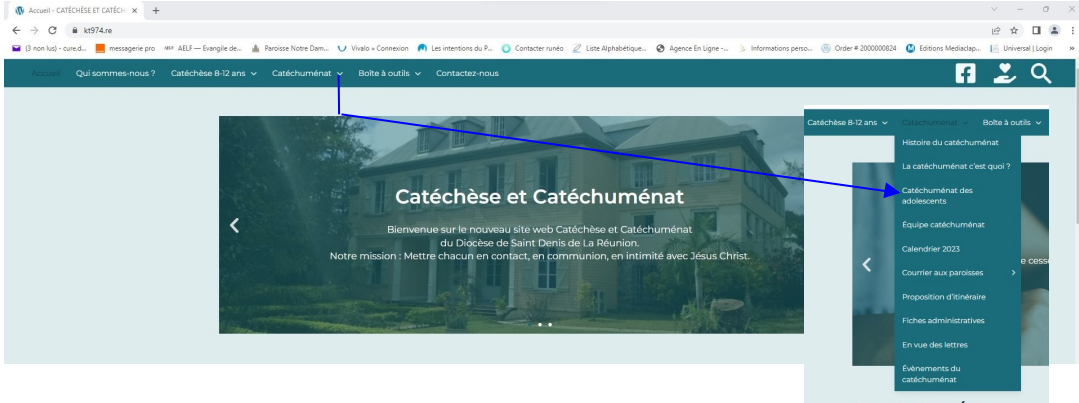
Accueil - CATÉCHÈSE ET CATÉCH ×
+
kt974.re
(3 non lus) - cure.d... messagerie pro AELF — Évangile de... Paroisse Notre Dam... Vivalo « Connexion Les intentions du P... Contacter runéo Liste Alphabétique... Agence En Ligne -... Informations perso... Order # 2000000824 Editions Mediaclap... Universal | Login »

Accueil Qui sommes-nous ? Catéchèse 8-12 ans Catéchuménat Boîte à outils Contactez-nous

Catéchèse et Catéchuménat

Bienvenue sur le nouveau site web Catéchèse et Catéchuménat du Diocèse de Saint Denis de La Réunion.
Notre mission : Mettre chacun en contact, en communion, en intimité avec Jésus Christ.

Catéchèse 8-12 ans Catéchuménat Boîte à outils

Histoire du catéchuménat
La catéchuménat c'est quoi ?
Catéchuménat des adolescents
Équipe catéchuménat
Calendrier 2023
Courrier aux paroisses
Proposition d'itinéraire
Fiches administratives
En vue des lettres
Évènements du catéchuménat

e cess